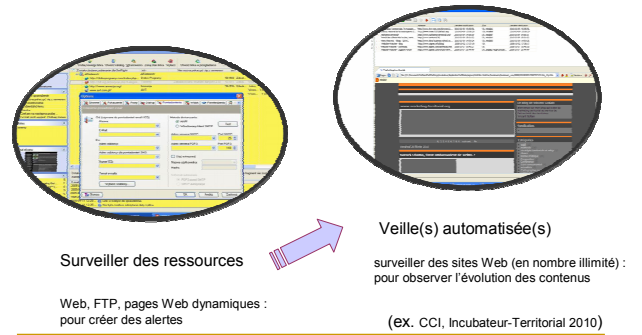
Veille(s) automatisée(s)

Surveiller des ressources

surveiller des sites Web (en nombre illimité) : pour observer l'évolution des contenus

Web, FTP, pages Web dynamiques : pour créer des alertes

(ex. CCI, Incubateur-Territorial 2010)